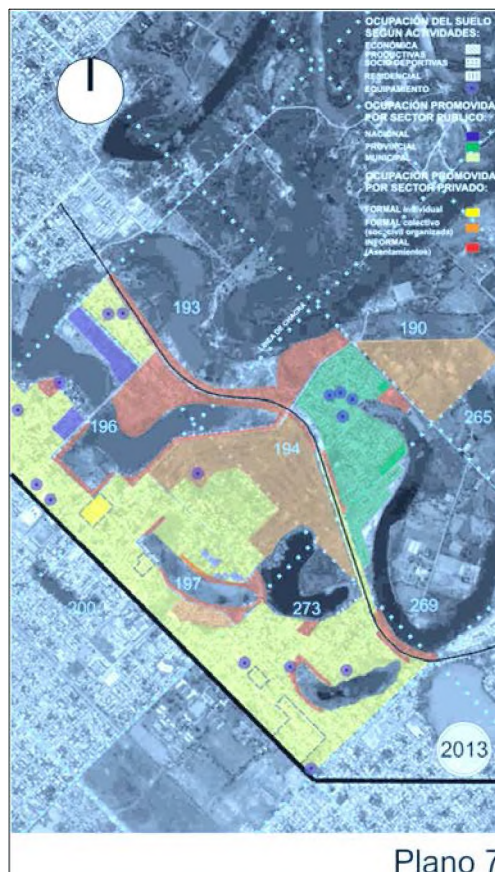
OCUPACIÓN DEL SUELO SEGÚN ACTIVIDADES:
ECONÓMICA PRODUCTIVAS
SOCIO-DEPORTIVAS
RESIDENCIAL
EQUIPAMENTO

OCUPACIÓN PROMOVIDA POR SECTOR PÚBLICO:
NACIONAL
PROVINCIAL
MUNICIPAL

OCUPACIÓN PROMOVIDA POR SECTOR PRIVADO:
FORMAL individual
FORMAL colectivo (soc. civil organizada)
INFORMAL (Asentamientos)

193
190
LÍNEA DE DEFENSA
196
194
265
197
273
269
200
2013

Plano 7